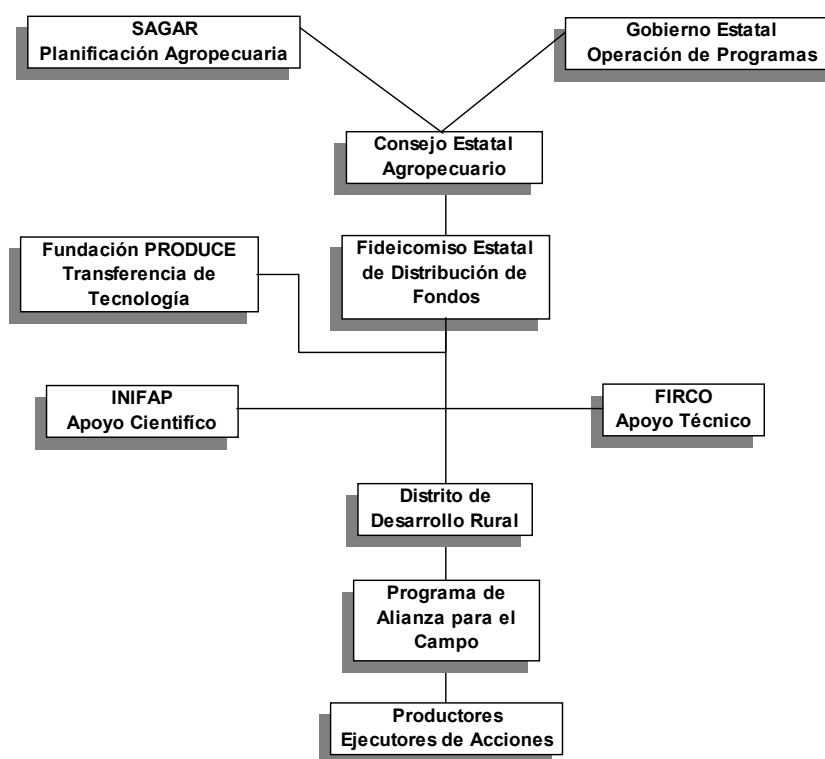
SAGAR
Planificación Agropecuaria

Gobierno Estatal
Operación de Programas

Consejo Estatal
Agropecuario

Fundación PRODUCE
Transferencia de
Tecnología

Fideicomiso Estatal
de Distribución de
Fondos

INIFAP
Apoyo Científico

FIRCO
Apoyo Técnico

Distrito de
Desarrollo Rural

Programa de
Alianza para el
Campo

Productores
Ejecutores de Acciones